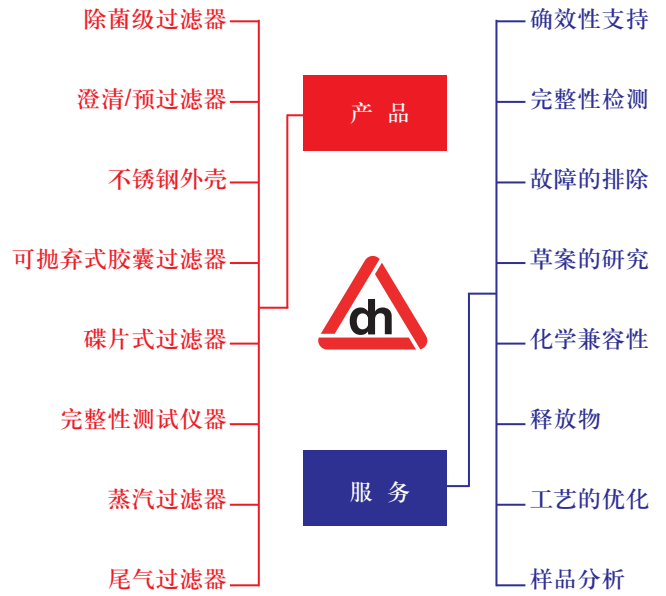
除菌级过滤器

澄清/预过滤器

不锈钢外壳

可抛弃式胶囊过滤器

碟片式过滤器

完整性测试仪器

蒸汽过滤器

尾气过滤器

产 品

dh

服 务

确效性支持

完整性检测

故障的排除

草案的研究

化学兼容性

释放物

工艺的优化

样品分析